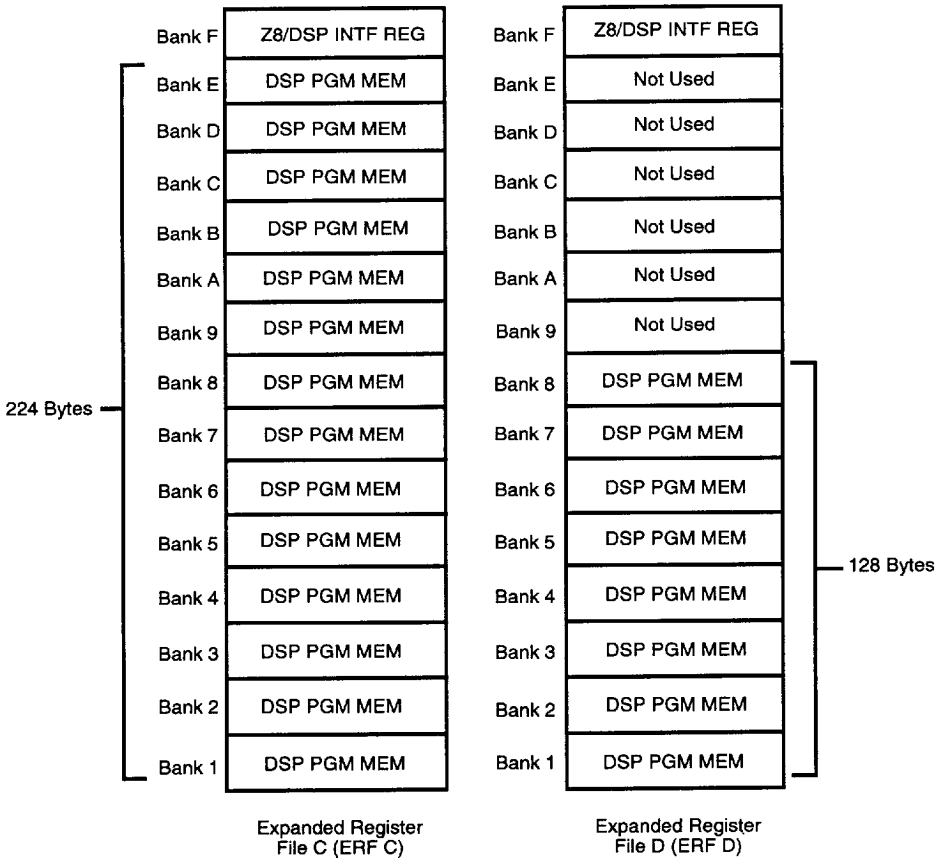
| | |
|---|---|
| Bank F | Z8/DSP INTF REG |
| Bank E | DSP PGM MEM |
| Bank D | DSP PGM MEM |
| Bank C | DSP PGM MEM |
| Bank B | DSP PGM MEM |
| Bank A | DSP PGM MEM |
| Bank 9 | DSP PGM MEM |
| Bank 8 | DSP PGM MEM |
| Bank 7 | DSP PGM MEM |
| Bank 6 | DSP PGM MEM |
| Bank 5 | DSP PGM MEM |
| Bank 4 | DSP PGM MEM |
| Bank 3 | DSP PGM MEM |
| Bank 2 | DSP PGM MEM |
| Bank 1 | DSP PGM MEM |

224 Bytes

Expanded Register File C (ERF C)

| | |
|---|---|
| Bank F | Z8/DSP INTF REG |
| Bank E | Not Used |
| Bank D | Not Used |
| Bank C | Not Used |
| Bank B | Not Used |
| Bank A | Not Used |
| Bank 9 | Not Used |
| Bank 8 | DSP PGM MEM |
| Bank 7 | DSP PGM MEM |
| Bank 6 | DSP PGM MEM |
| Bank 5 | DSP PGM MEM |
| Bank 4 | DSP PGM MEM |
| Bank 3 | DSP PGM MEM |
| Bank 2 | DSP PGM MEM |
| Bank 1 | DSP PGM MEM |

128 Bytes

Expanded Register File D (ERF D)